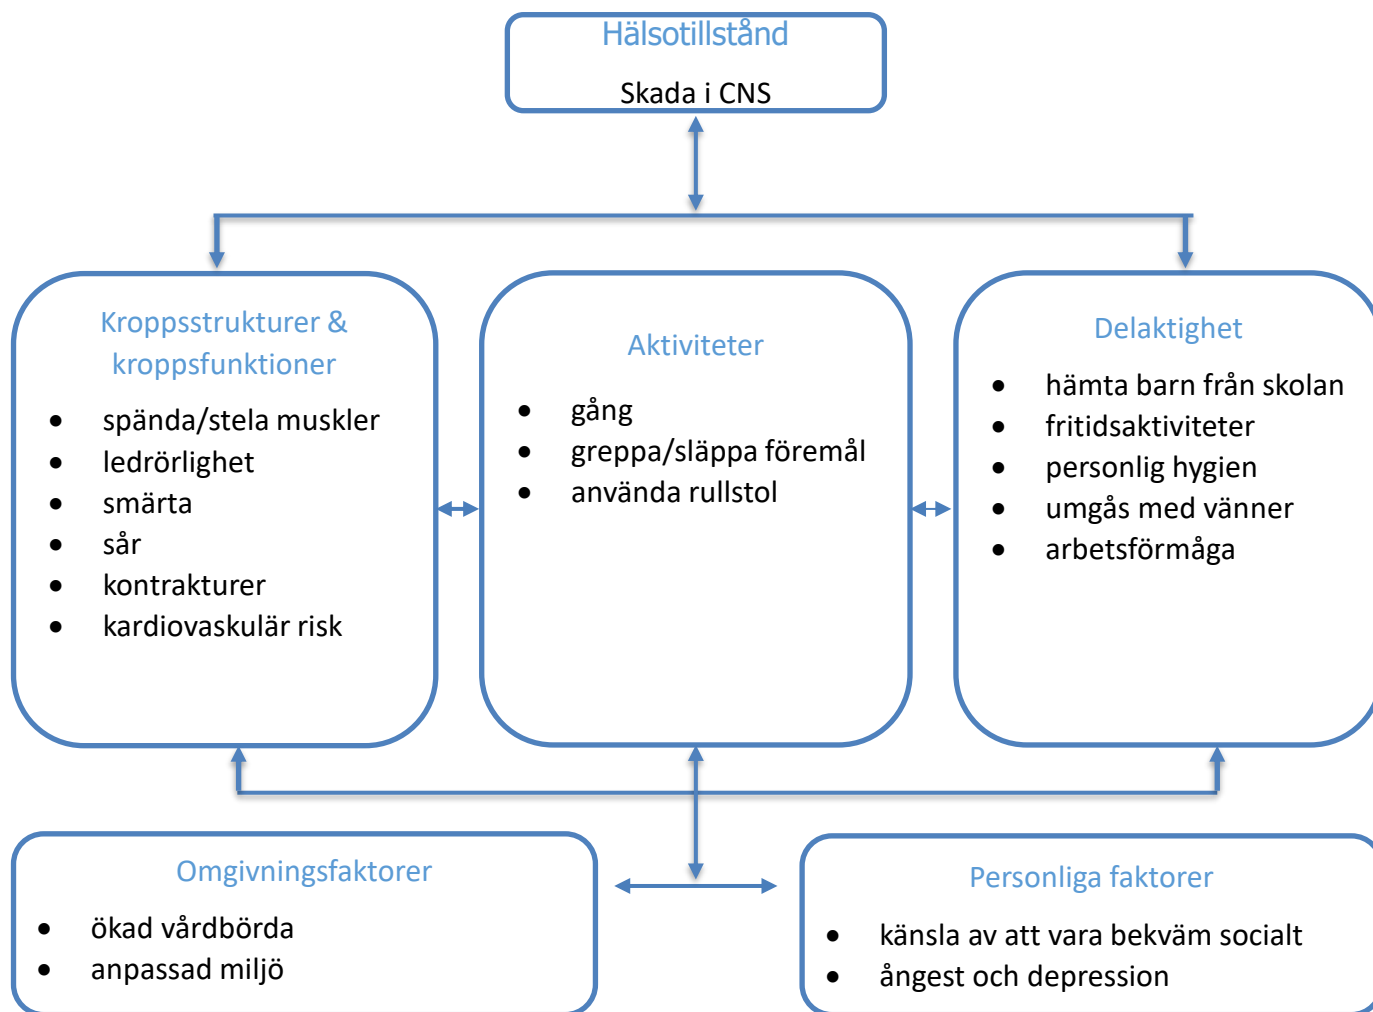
Hälsotillstånd

Skada i CNS

Kroppsstrukturer & kroppsfunktioner

- spända/stela muskler
- ledrörlighet
- smärta
- sår
- kontrakturer
- kardiovaskulär risk

Aktiviteter

- gång
- greppa/släppa föremål
- använda rullstol

Delaktighet

- hämta barn från skolan
- fritidsaktiviteter
- personlig hygien
- umgås med vänner
- arbetsförmåga

Omgivningsfaktorer

- ökad vårdbörda
- anpassad miljö

Personliga faktorer

- känsla av att vara bekväm socialt
- ångest och depression